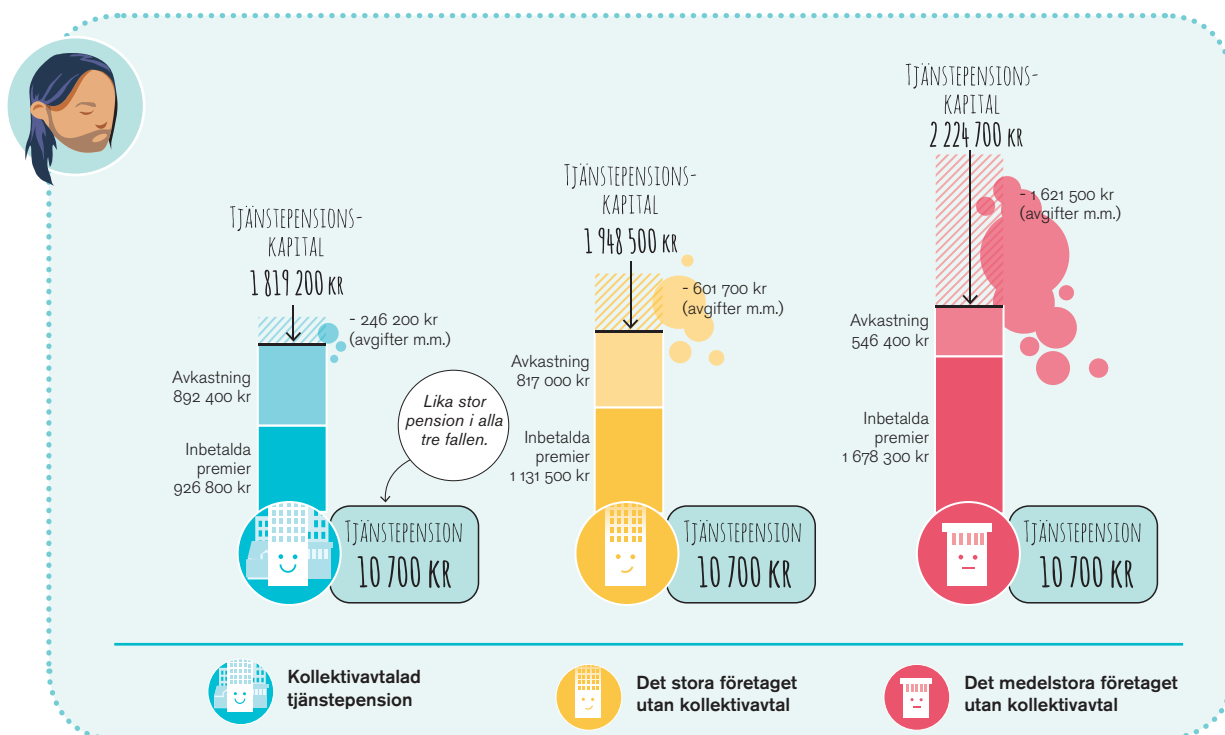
TJÄNSTEPENSIONS-KAPITAL
1 819 200 KR

- 246 200 kr (avgifter m.m.)

Avkastning 892 400 kr

Inbetalda premier 926 800 kr

Lika stor pension i alla tre fallen.

TJÄNSTEPENSION
10 700 KR

TJÄNSTEPENSIONS-KAPITAL
1 948 500 KR

- 601 700 kr (avgifter m.m.)

Avkastning 817 000 kr

Inbetalda premier 1 131 500 kr

TJÄNSTEPENSION
10 700 KR

TJÄNSTEPENSIONS-KAPITAL
2 224 700 KR

- 1 621 500 kr (avgifter m.m.)

Avkastning 546 400 kr

Inbetalda premier 1 678 300 kr

TJÄNSTEPENSION
10 700 KR

Kollektivavtalad tjänstepension

Det stora företaget utan kollektivavtal

Det medelstora företaget utan kollektivavtal